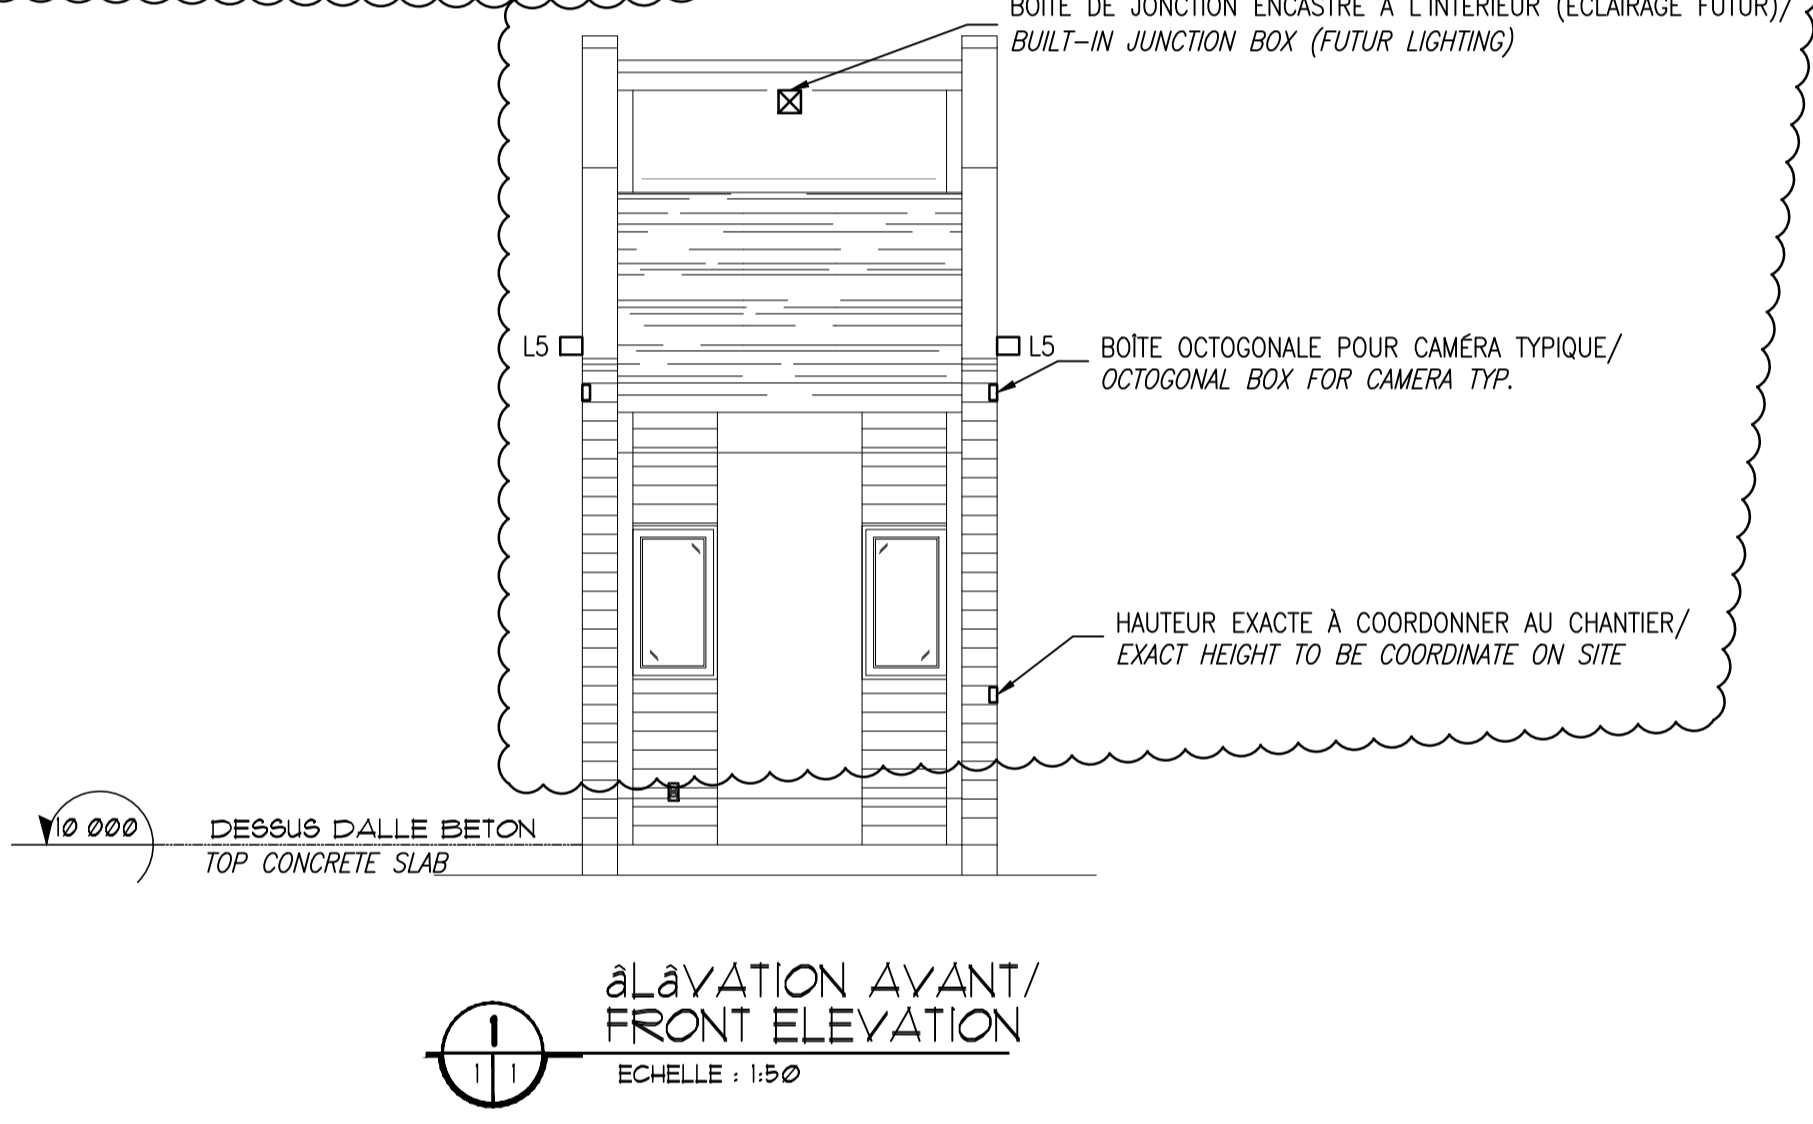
BOÎTE DE JONCTION ENCASTRÉ À L'INTÉRIEUR (ÉCLAIRAGE FUTUR)/
BUILT–IN JUNCTION BOX (FUTUR LIGHTING)

L5

L5

BOÎTE OCTOGONALE POUR CAMÉRA TYPIQUE/
OCTOGONAL BOX FOR CAMERA TYP.

HAUTEUR EXACTE À COORDONNER AU CHANTIER/
EXACT HEIGHT TO BE COORDINATE ON SITE

10 000

DESSUS DALLE BETON
TOP CONCRETE SLAB

1
1 | 1

âLâVATION AVANT/
FRONT ELEVATION
ECHELLE : 1:50